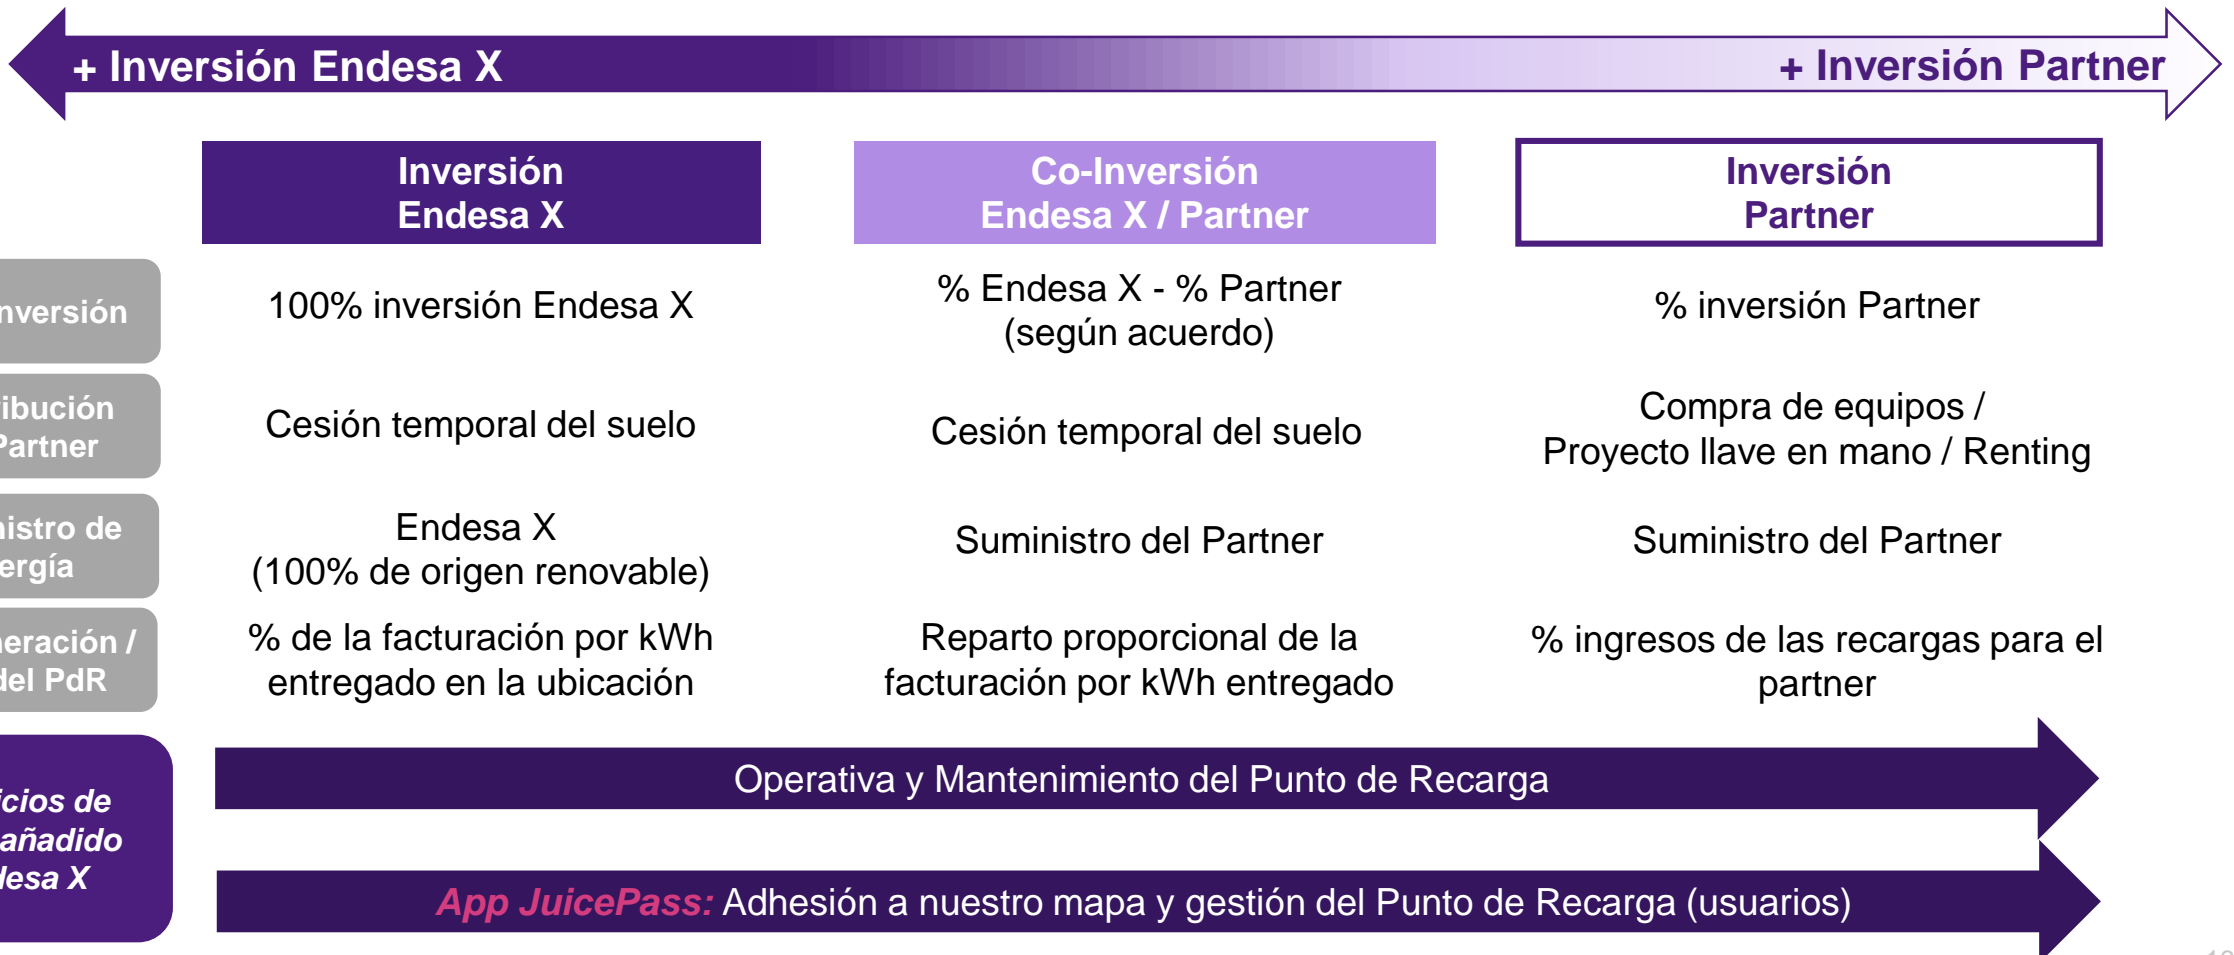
+ Inversión Endesa X

+ Inversión Partner

| | Inversión Endesa X | Co-Inversión Endesa X / Partner | Inversión Partner |
|---|---|---|---|
| nversión | 100% inversión Endesa X | % Endesa X - % Partner (según acuerdo) | % inversión Partner |
| ibución Partner | Cesión temporal del suelo | Cesión temporal del suelo | Compra de equipos / Proyecto llave en mano / Renting |
| istro de ergía | Endesa X (100% de origen renovable) | Suministro del Partner | Suministro del Partner |
| eración / del PdR | % de la facturación por kWh entregado en la ubicación | Reparto proporcional de la facturación por kWh entregado | % ingresos de las recargas para el partner |

icios de añadido desa X

Operativa y Mantenimiento del Punto de Recarga

App JuicePass: Adhesión a nuestro mapa y gestión del Punto de Recarga (usuarios)